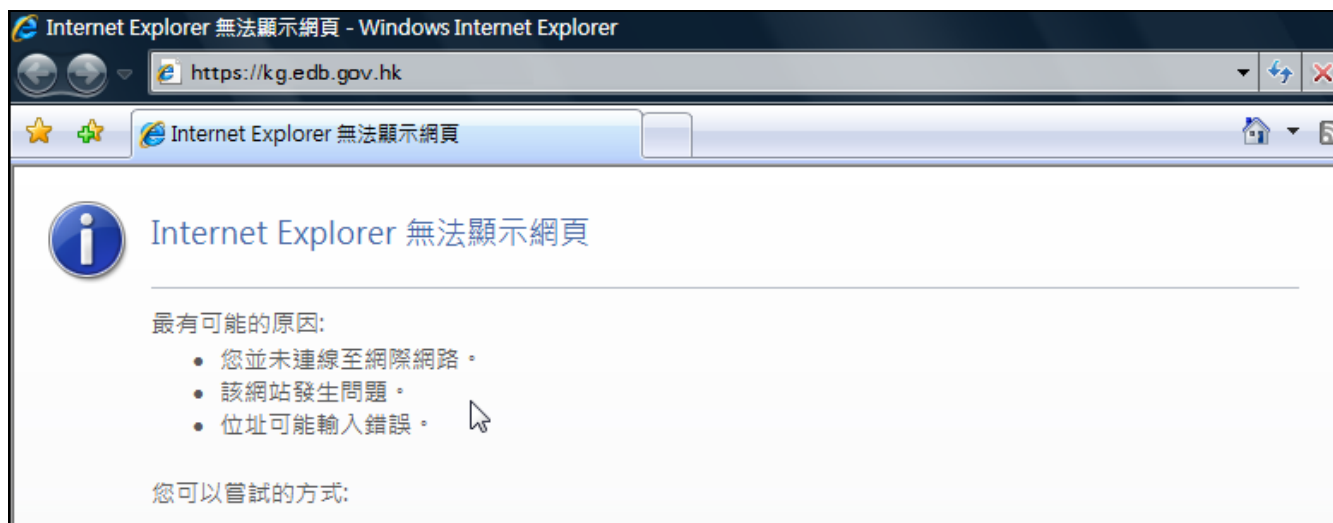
Internet Explorer 無法顯示網頁 - Windows Internet Explorer

https://kg.edb.gov.hk

Internet Explorer 無法顯示網頁

Internet Explorer 無法顯示網頁

最有可能的原因:
- 您並未連線至網際網路。
- 該網站發生問題。
- 位址可能輸入錯誤。

您可以嘗試的方式: